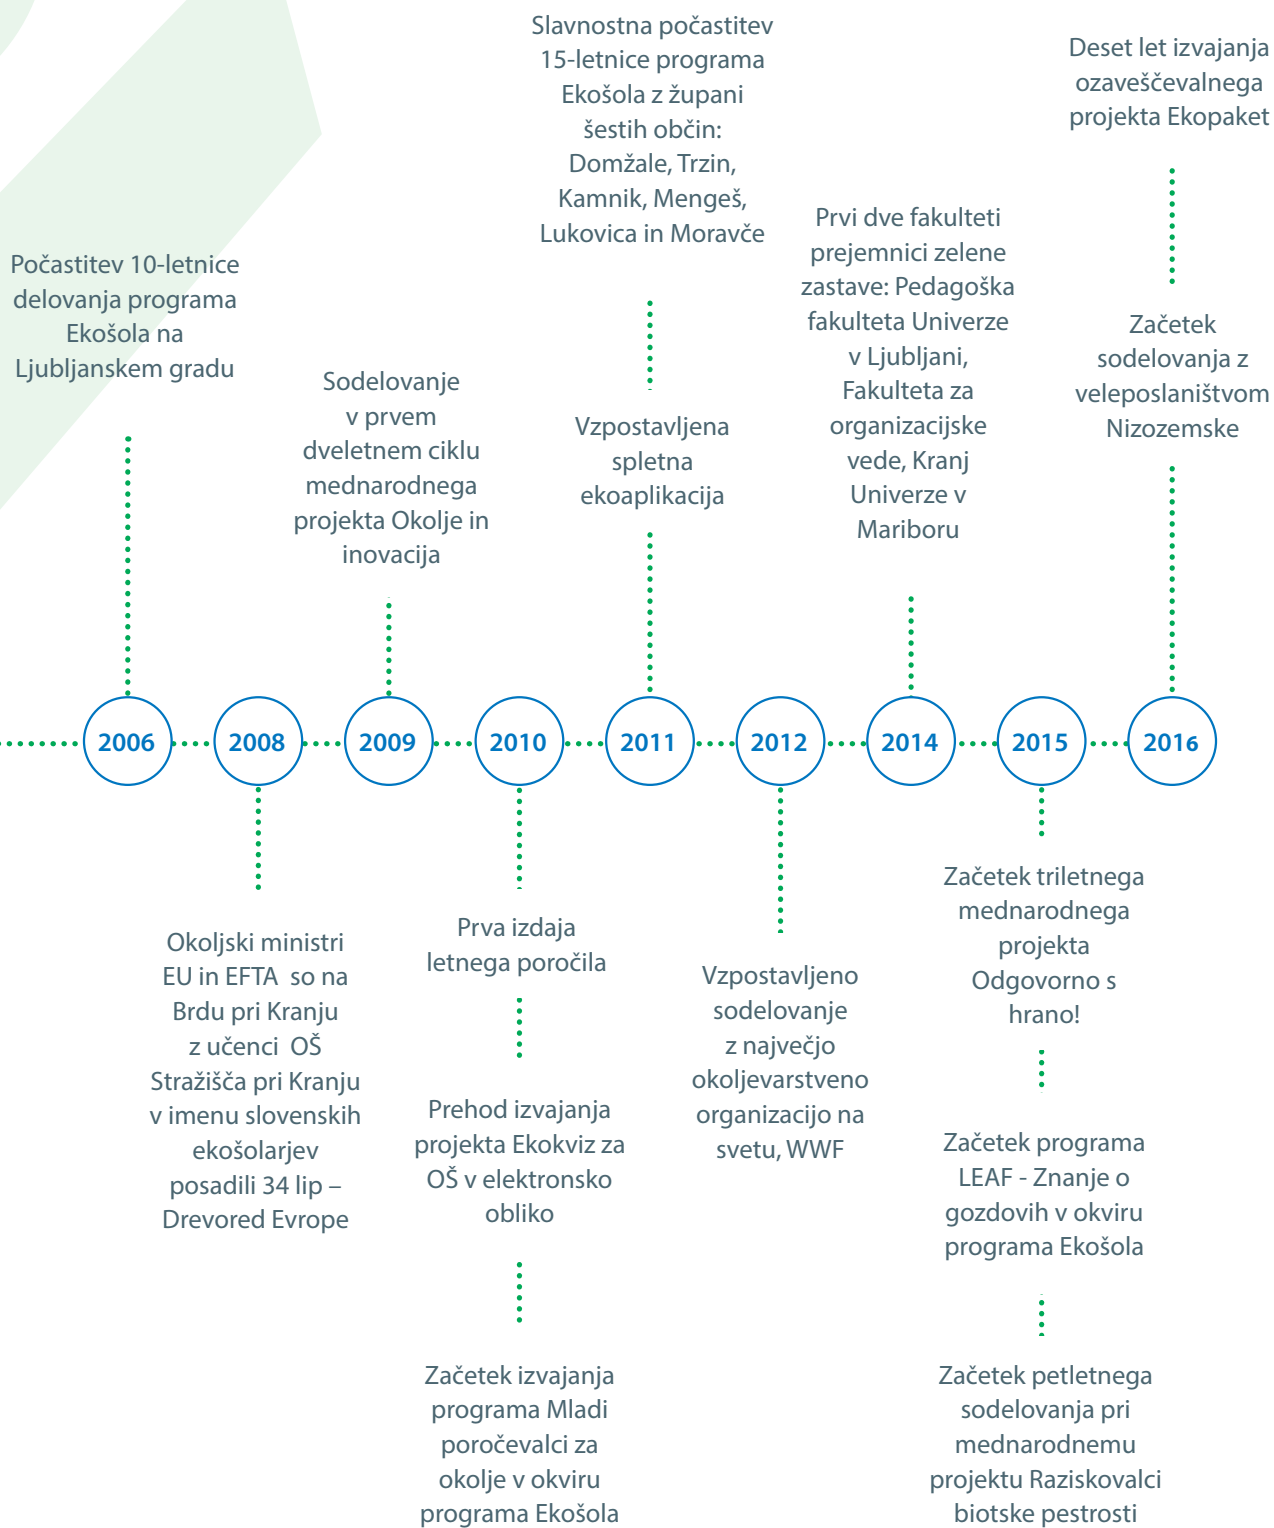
Slavnostna počastitev 15-letnice programa Ekošola z župani šestih občin: Domžale, Trzin, Kamnik, Mengeš, Lukovica in Moravče

Deset let izvajanja ozaveščevalnega projekta Ekopaket

Počastitev 10-letnice delovanja programa Ekošola na Ljubljanskem gradu

Sodelovanje v prvem dveletnem ciklu mednarodnega projekta Okolje in inovacija

Vzpostavljena spletna ekoaplikacija

Prvi dve fakulteti prejemnici zelene zastave: Pedagoška fakulteta Univerze v Ljubljani, Fakulteta za organizacijske vede, Kranj Univerze v Mariboru

Začetek sodelovanja z veleposlaništvom Nizozemske

2006

2008

2009

2010

2011

2012

2014

2015

2016

Okoljski ministri EU in EFTA so na Brdu pri Kranju z učenci OŠ Stražišča pri Kranju v imenu slovenskih ekošolarjev posadili 34 lip – Drevored Evrope

Prva izdaja letnega poročila

Prehod izvajanja projekta Ekokviz za OŠ v elektronsko obliko

Začetek izvajanja programa Mladi poročevalci za okolje v okviru programa Ekošola

Vzpostavljeno sodelovanje z največjo okoljevarstveno organizacijo na svetu, WWF

Začetek triletnega mednarodnega projekta Odgovorno s hrano!

Začetek programa LEAF - Znanje o gozdovih v okviru programa Ekošola

Začetek petletnega sodelovanja pri mednarodnemu projektu Raziskovalci biotske pestrosti